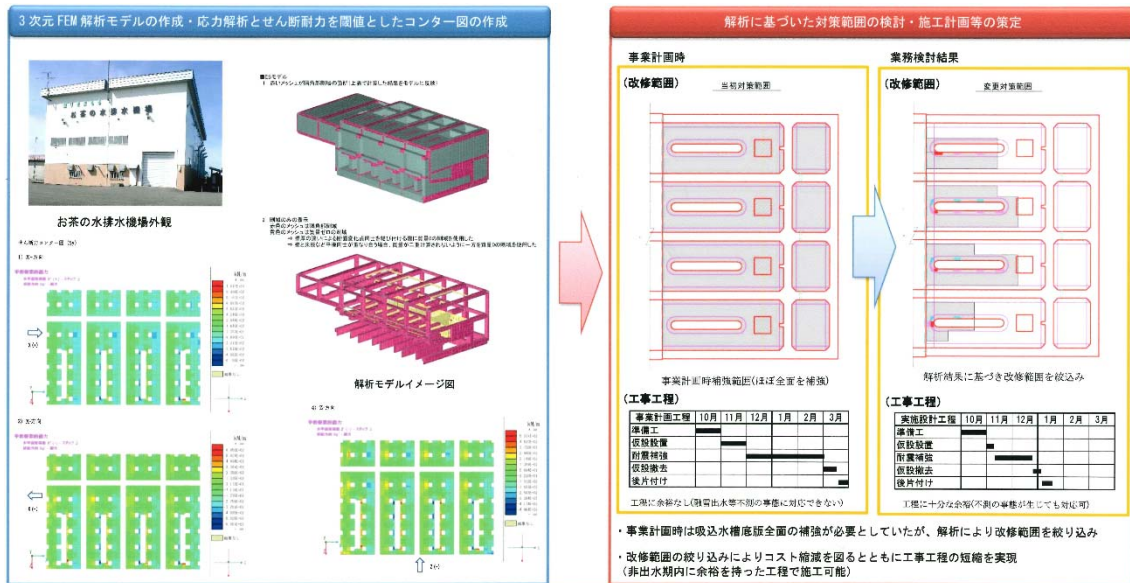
3次元FEM解析モデルの作成・応力解析とせん断耐力を閾値としたコンター図の作成

お茶の水排水機場

お茶の水排水機場外観

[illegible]

解析モデルイメージ図

解析に基づいた対策範囲の検討・施工計画等の策定

事業計画時

(改修範囲)

当初対策範囲

事業計画時補強範囲(ほぼ全面を補強)

(工事工程)

| 事業計画工程 | 10月 | 11月 | 12月 | 1月 | 2月 | 3月 |
|---|---|---|---|---|---|---|
| 準備工 | | | | | | |
| 仮設設置 | | | | | | |
| 耐震補強 | | | | | | |
| 仮設撤去 | | | | | | |
| 後片付け | | | | | | |

工程に余裕なし(降雪出水等不測の事態に対応できない)

業務検討結果

(改修範囲)

変更対策範囲

解析結果に基づき改修範囲を絞込み

(工事工程)

| 実施設計工程 | 10月 | 11月 | 12月 | 1月 | 2月 | 3月 |
|---|---|---|---|---|---|---|
| 準備工 | | | | | | |
| 仮設設置 | | | | | | |
| 耐震補強 | | | | | | |
| 仮設撤去 | | | | | | |
| 後片付け | | | | | | |

工程に十分な余裕(不測の事態が生じても対応可)

・事業計画時は吸込水槽底版全面の補強が必要としていたが、解析により改修範囲を絞り込み

・改修範囲の絞り込みによりコスト縮減を図るとともに工事工程の短縮を実現
(非出水期内に余裕を持った工程で施工可能)